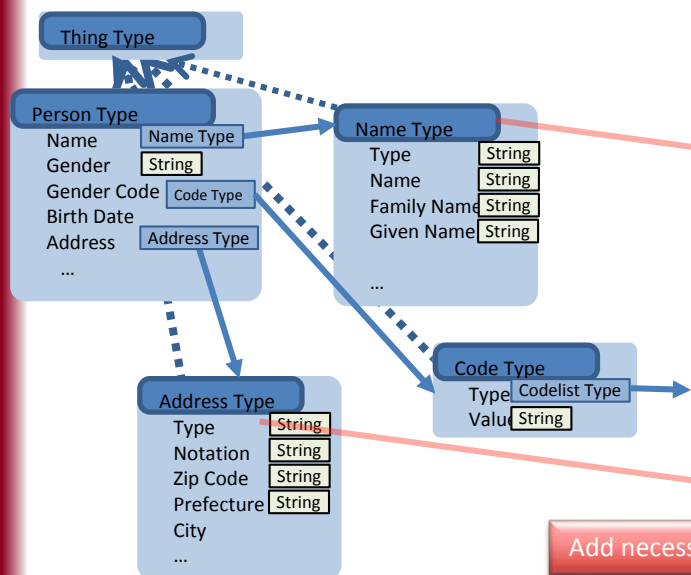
Thing Type

Person Type
Name Name Type
Gender String
Gender Code Code Type
Birth Date
Address Address Type
...

Name Type
Type String
Name String
Family Name String
Given Name String
...

Code Type
Type Codelist Type
Valu String

Address Type
Type String
Notation String
Zip Code String
Prefecture String
City
...

Add necess